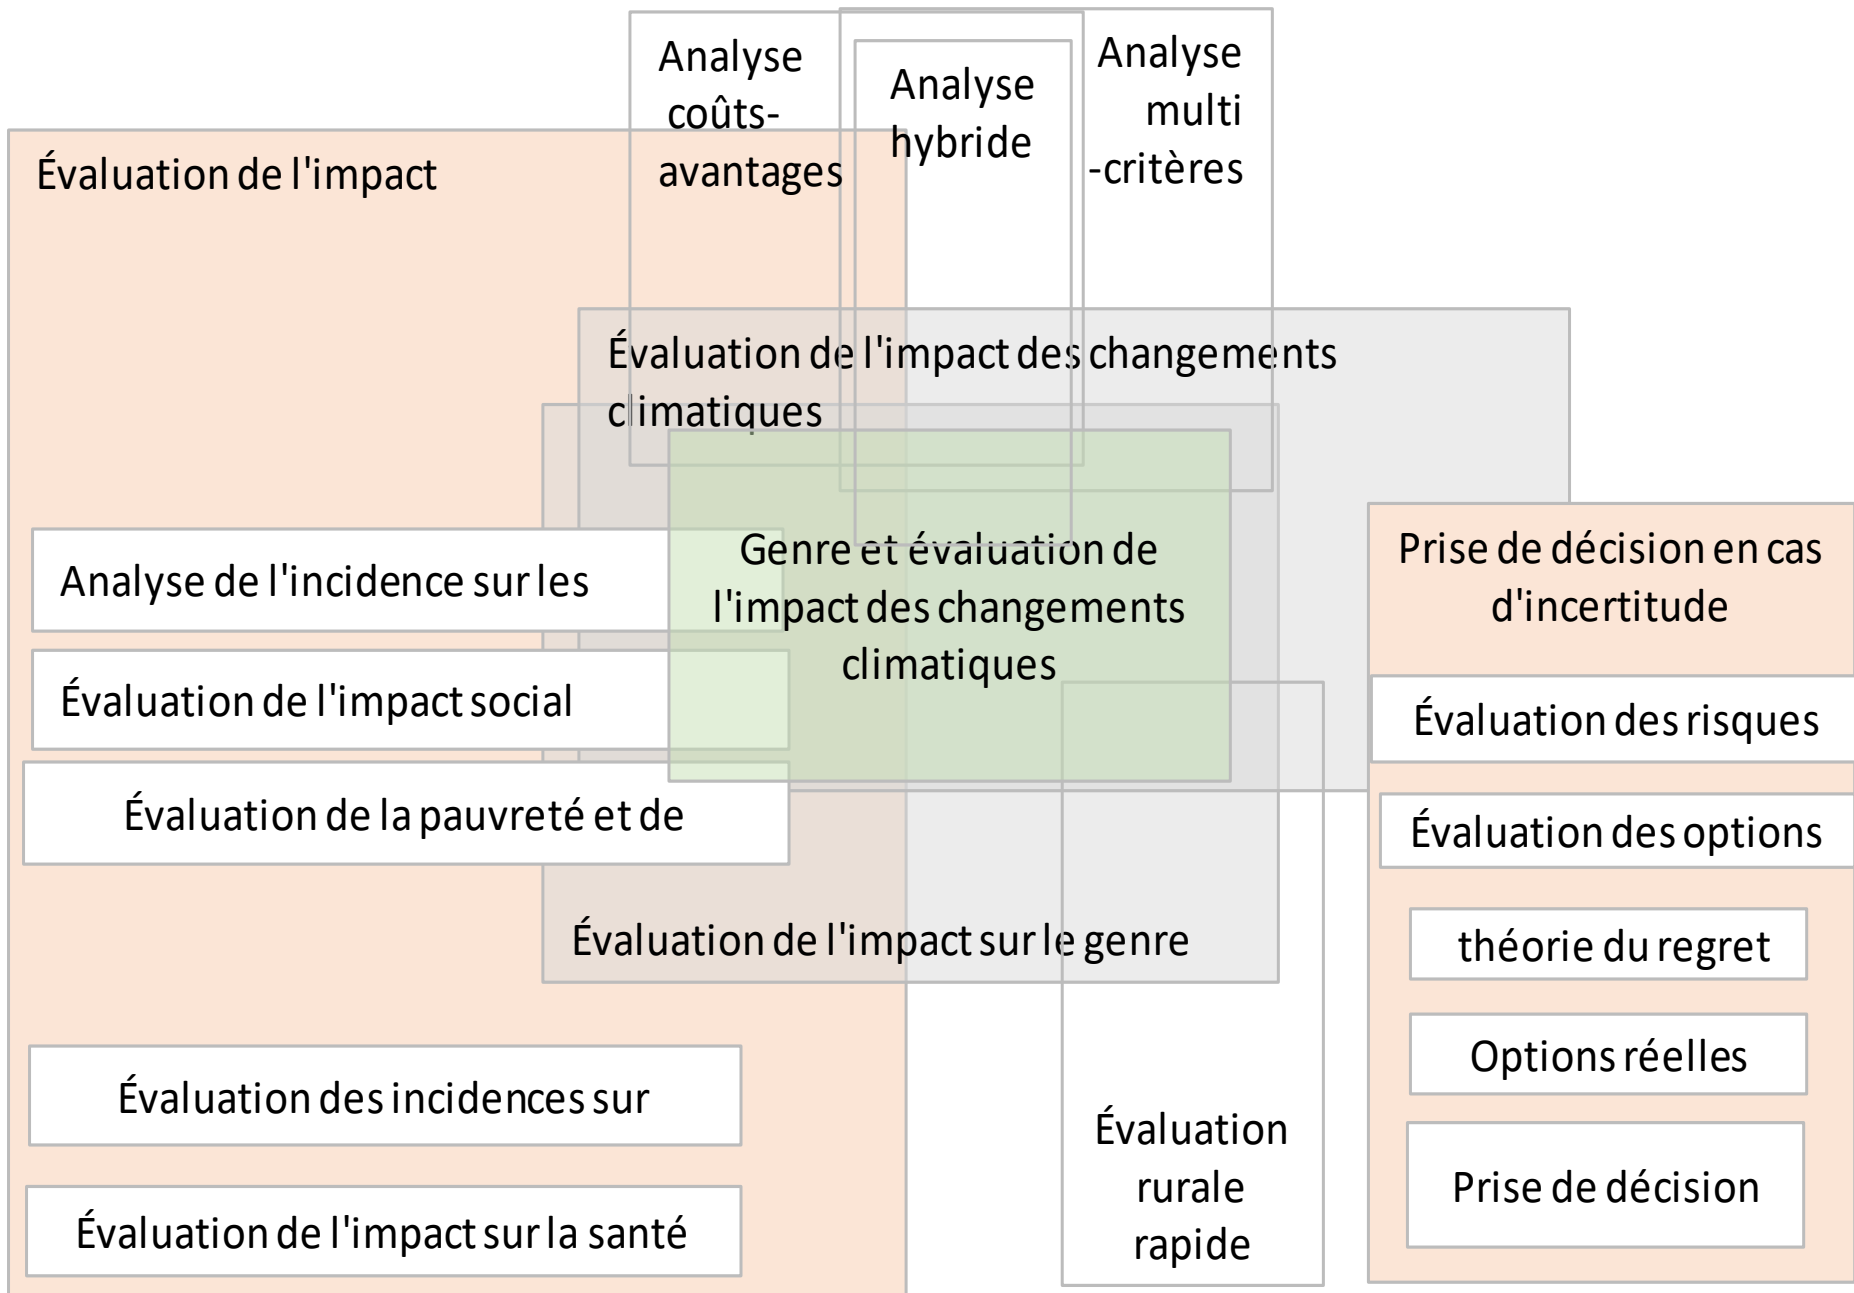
Analyse coûts-avantages

Analyse hybride

Analyse multi-critères

Évaluation de l'impact

Évaluation de l'impact des changements climatiques

Genre et évaluation de l'impact des changements climatiques

Prise de décision en cas d'incertitude

Analyse de l'incidence sur les

Évaluation de l'impact social

Évaluation des risques

Évaluation de la pauvreté et de

Évaluation des options

Évaluation de l'impact sur le genre

théorie du regret

Options réelles

Évaluation des incidences sur

Évaluation rurale rapide

Prise de décision

Évaluation de l'impact sur la santé